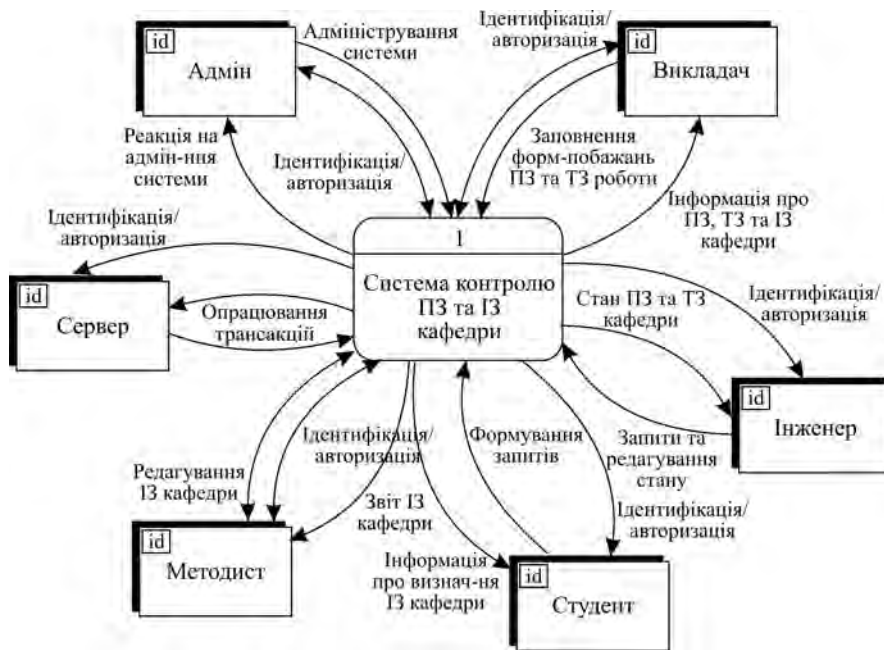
id
Адмін

Адміністрування системи

Ідентифікація/ авторизація

id
Викладач

Реакція на адмін-ння системи

Ідентифікація/ авторизація

Заповнення форм-побажань ПЗ та ТЗ роботи

Інформація про ПЗ, ТЗ та ІЗ кафедри

Ідентифікація/ авторизація

1
Система контролю ПЗ та ІЗ кафедри

id
Сервер

Опрацювання трансакцій

Стан ПЗ та ТЗ кафедри

Ідентифікація/ авторизація

id
Інженер

Ідентифікація/ авторизація

Формування запитів

Запити та редагування стану

Редагування ІЗ кафедри

Звіт ІЗ кафедри

Ідентифікація/ авторизація

id
Методист

Інформація про визнач-ня ІЗ кафедри

id
Студент